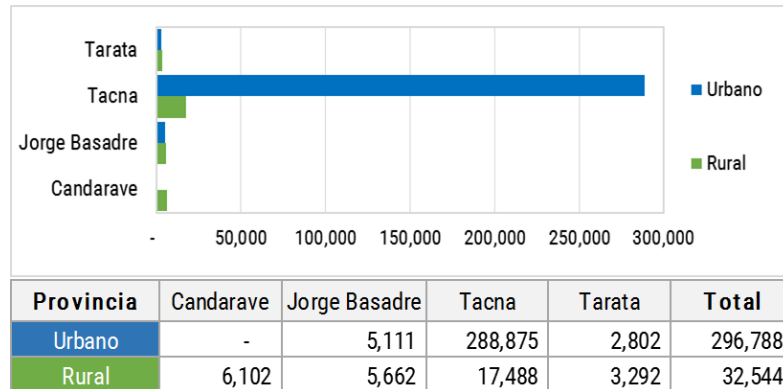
Tarata
Tacna
Jorge Basadre
Candarave

- 50,000 100,000 150,000 200,000 250,000 300,000

Urbano
Rural

| Provincia | Candarave | Jorge Basadre | Tacna | Tarata | Total |
|---|---|---|---|---|---|
| Urbano | - | 5,111 | 288,875 | 2,802 | 296,788 |
| Rural | 6,102 | 5,662 | 17,488 | 3,292 | 32,544 |